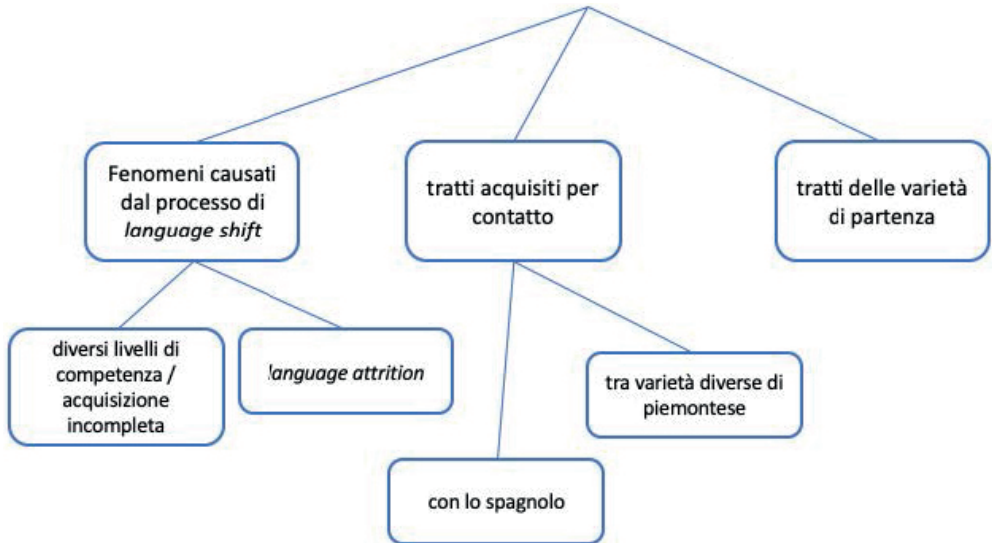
Fenomeni causati dal processo di *language shift*

tratti acquisiti per contatto

tratti delle varietà di partenza

diversi livelli di competenza / acquisizione incompleta

*language attrition*

tra varietà diverse di piemontese

con lo spagnolo